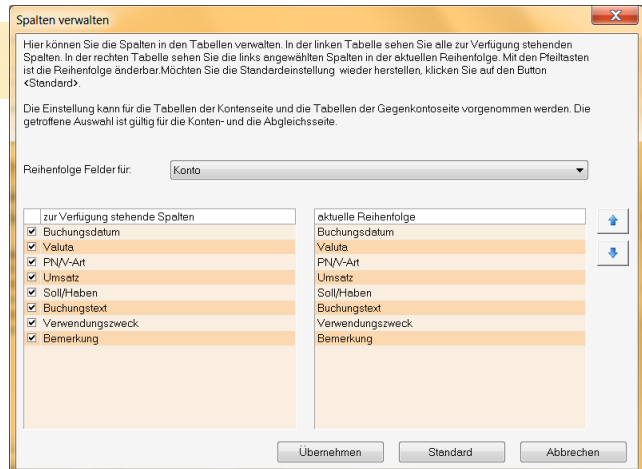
Spalten verwalten

Hier können Sie die Spalten in den Tabellen verwalten. In der linken Tabelle sehen Sie alle zur Verfügung stehenden Spalten. In der rechten Tabelle sehen Sie die links angewählten Spalten in der aktuellen Reihenfolge. Mit den Pfeiltasten ist die Reihenfolge änderbar.Möchten Sie die Standardeinstellung wieder herstellen, klicken Sie auf den Button <Standard>.

Die Einstellung kann für die Tabellen der Kontenseite und die Tabellen der Gegenkontoseite vorgenommen werden. Die getroffene Auswahl ist gültig für die Konten- und die Abgleichsseite.

Reihenfolge Felder für: Konto

| | zur Verfügung stehende Spalten |
|---|---|
| ☑ | Buchungsdatum |
| ☑ | Valuta |
| ☑ | PN/V-Art |
| ☑ | Umsatz |
| ☑ | Soll/Haben |
| ☑ | Buchungstext |
| ☑ | Verwendungszweck |
| ☑ | Bemerkung |

| aktuelle Reihenfolge |
|---|
| Buchungsdatum |
| Valuta |
| PN/V-Art |
| Umsatz |
| Soll/Haben |
| Buchungstext |
| Verwendungszweck |
| Bemerkung |

Übernehmen Standard Abbrechen